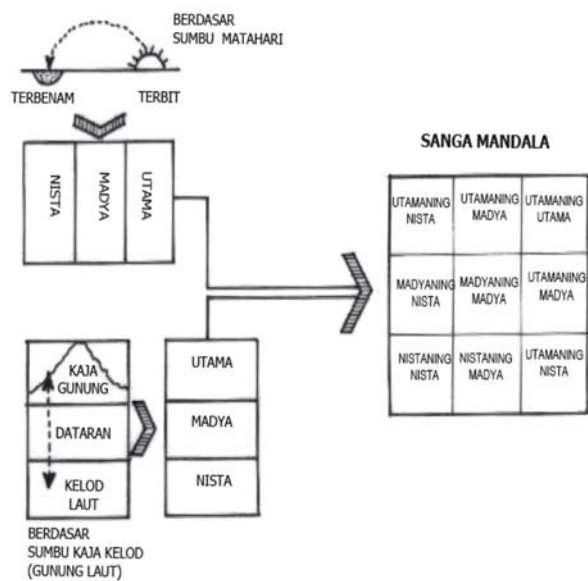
BERDASAR SUMBU MATAHARI

TERBENAM

TERBIT

NISTA

MADYA

UTAMA

SANGA MANDALA

| UTAMANING NISTA | UTAMANING MADYA | UTAMANING UTAMA |
|---|---|---|
| MADYANING NISTA | MADYANING MADYA | UTAMANING MADYA |
| NISTANING NISTA | NISTANING MADYA | UTAMANING NISTA |

KAJA GUNUNG

DATARAN

KELOD LAUT

UTAMA

MADYA

NISTA

BERDASAR SUMBU KAJA KELOD (GUNUNG LAUT)